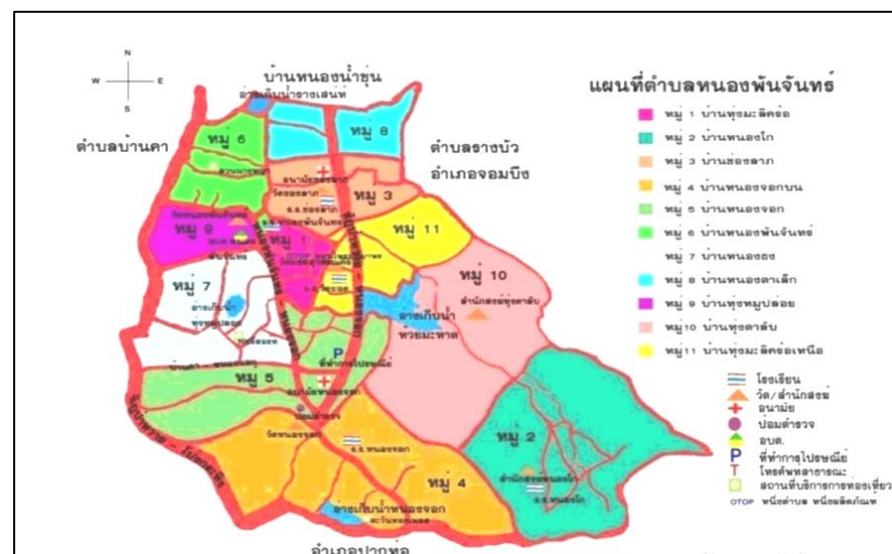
N
W
E
S

บ้านหนองน้ำขุ่น
อ่างเก็บน้ำอาราเสนท์

แผนที่ตำบลหนองพันจันทร์

ตำบลบ้านคา
ตำบลรางบัว อำเภอจอมบึง

หมู่ 6
หมู่ 8
หมู่ 3
หมู่ 11
หมู่ 9
หมู่ 1
หมู่ 7
หมู่ 10
หมู่ 5
หมู่ 2
หมู่ 4

อนามัยช่องลาภ
วัดช่องลาภ
ร.ร.ช่องลาภ
วัดหนองพันจันทร์
OTOP
ร.ร.
สำนักสงฆ์ทุ่งตาดับ
อ่างเก็บน้ำ ห้วยมะหาด
อ่างเก็บน้ำ
ที่ทำการไปรษณีย์
อนามัยหนองจอก
วัดหนองจอก
ร.ร.หนองจอก
สำนักสงฆ์หนองโก
ร.ร.หนองโก
อ่างเก็บน้ำหนองจอก
สะพาน
อำเภอปากท่อ

หมู่ 1 บ้านทุ่งมะลิคอ้อ
หมู่ 2 บ้านหนองโก
หมู่ 3 บ้านช่องลาภ
หมู่ 4 บ้านหนองจอกบน
หมู่ 5 บ้านหนองจอก
หมู่ 6 บ้านหนองพันจันทร์
หมู่ 7 บ้านหนองธง
หมู่ 8 บ้านหนองตาเล็ก
หมู่ 9 บ้านทุ่งหมูปล่อย
หมู่10 บ้านทุ่งตาดับ
หมู่11 บ้านทุ่งมะลิคอ้อเหนือ

โรงเรียน
วัด/สำนักสงฆ์
อนามัย
ป้อมตำรวจ
อบต.
ที่ทำการไปรษณีย์
โทรศัพท์สาธารณะ
สถานที่บริการการท่องเที่ยว
OTOP หนึ่งตำบล หนึ่งผลิตภัณฑ์